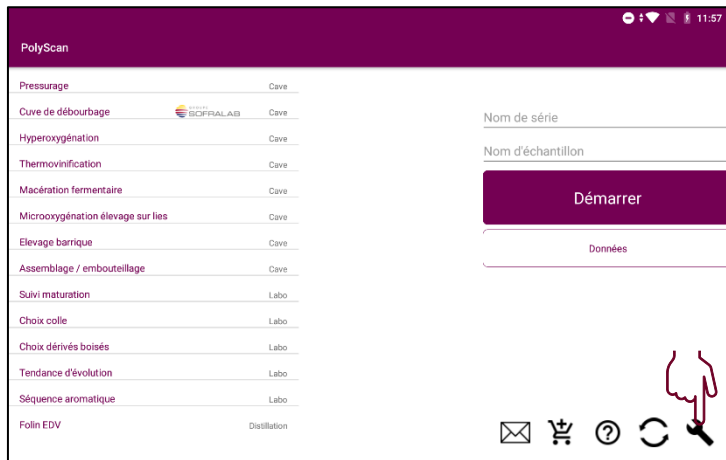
11:57

PolyScan

| | |
|---|---|
| Pressurage | Cave |
| Cuve de débourbage | Cave |
| Hyperoxygénation | Cave |
| Thermovinification | Cave |
| Macération fermentaire | Cave |
| Microoxygénation élevage sur lies | Cave |
| Elevage barrique | Cave |
| Assemblage / embouteillage | Cave |
| Suivi maturation | Labo |
| Choix colle | Labo |
| Choix dérivés boisés | Labo |
| Tendance d'évolution | Labo |
| Séquence aromatique | Labo |
| Folin EDV | Distillation |

SOFRALAB

Nom de série

Nom d'échantillon

Démarrer

Données